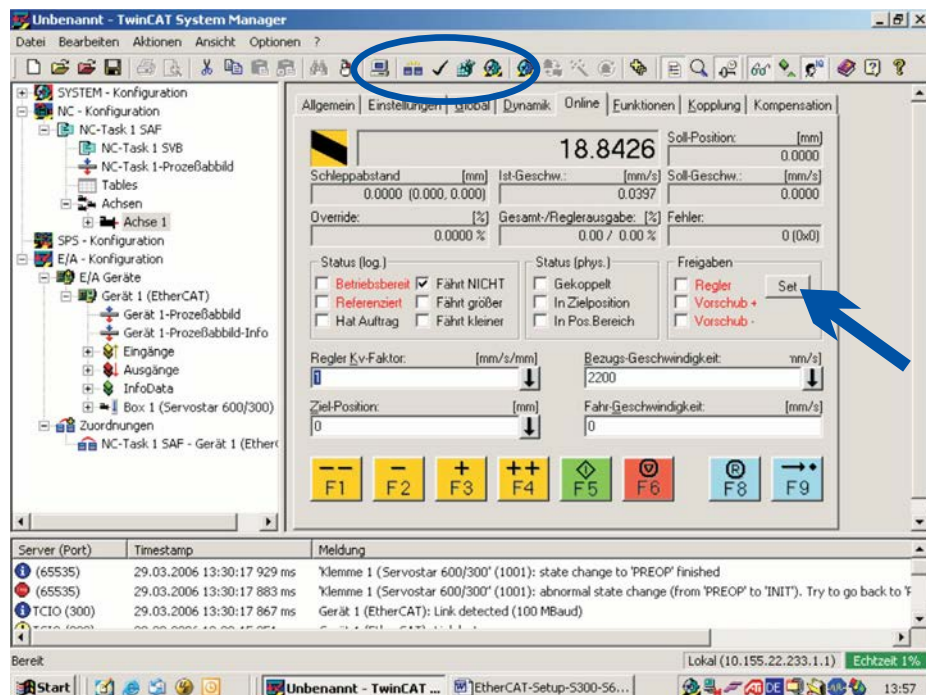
Unbenannt - TwinCAT System Manager

Datei Bearbeiten Aktionen Ansicht Optionen ?

SYSTEM - Konfiguration
NC - Konfiguration
NC-Task 1 SAF
NC-Task 1 SVB
NC-Task 1-Prozeßabbild
Tables
Achsen
Achse 1
SPS - Konfiguration
E/A - Konfiguration
E/A Geräte
Gerät 1 (EtherCAT)
Gerät 1-Prozeßabbild
Gerät 1-Prozeßabbild-Info
Eingänge
Ausgänge
InfoData
Box 1 (Servostar 600/300)
Zuordnungen
NC-Task 1 SAF - Gerät 1 (Ether

Allgemein | Einstellungen | Global | Dynamik | Online | Funktionen | Kopplung | Kompensation

18.8426
Soll-Position: [mm] 0.0000
Schleppabstand [mm] 0.0000 (0.000, 0.000)
Ist-Geschw.: [mm/s] 0.0397
Soll-Geschw.: [mm/s] 0.0000
Override: [%] 0.0000 %
Gesamt-/Reglerausgabe: [%] 0.00 / 0.00 %
Fehler: 0 (0x0)

Status (log.)
Betriebsbereit
Fährt NICHT
Referenziert
Fährt größer
Hat Auftrag
Fährt kleiner

Status (phys.)
Gekoppelt
In Zielposition
In Pos.Bereich

Freigaben
Regler
Vorschub +
Vorschub -
Set

Regler Kv-Faktor: [mm/s/mm] 1
Bezugs-Geschwindigkeit: mm/s] 2200
Ziel-Position: [mm] 0
Fahr-Geschwindigkeit: [mm/s] 0

-- F1 | - F2 | + F3 | ++ F4 | F5 | F6 | F8 | F9

| Server (Port) | Timestamp | Meldung |
|---|---|---|
| (65535) | 29.03.2006 13:30:17 929 ms | 'Klemme 1 (Servostar 600/300' (1001): state change to 'PREOP' finished |
| (65535) | 29.03.2006 13:30:17 883 ms | 'Klemme 1 (Servostar 600/300' (1001): abnormal state change (from 'PREOP' to 'INIT'). Try to go back to 'F |
| TCIO (300) | 29.03.2006 13:30:17 867 ms | Gerät 1 (EtherCAT): Link detected (100 MBaud) |

Bereit
Lokal (10.155.22.233.1.1) Echtzeit 1%

Start | Unbenannt - TwinCAT ... | EtherCAT-Setup-S300-S6... | 13:57